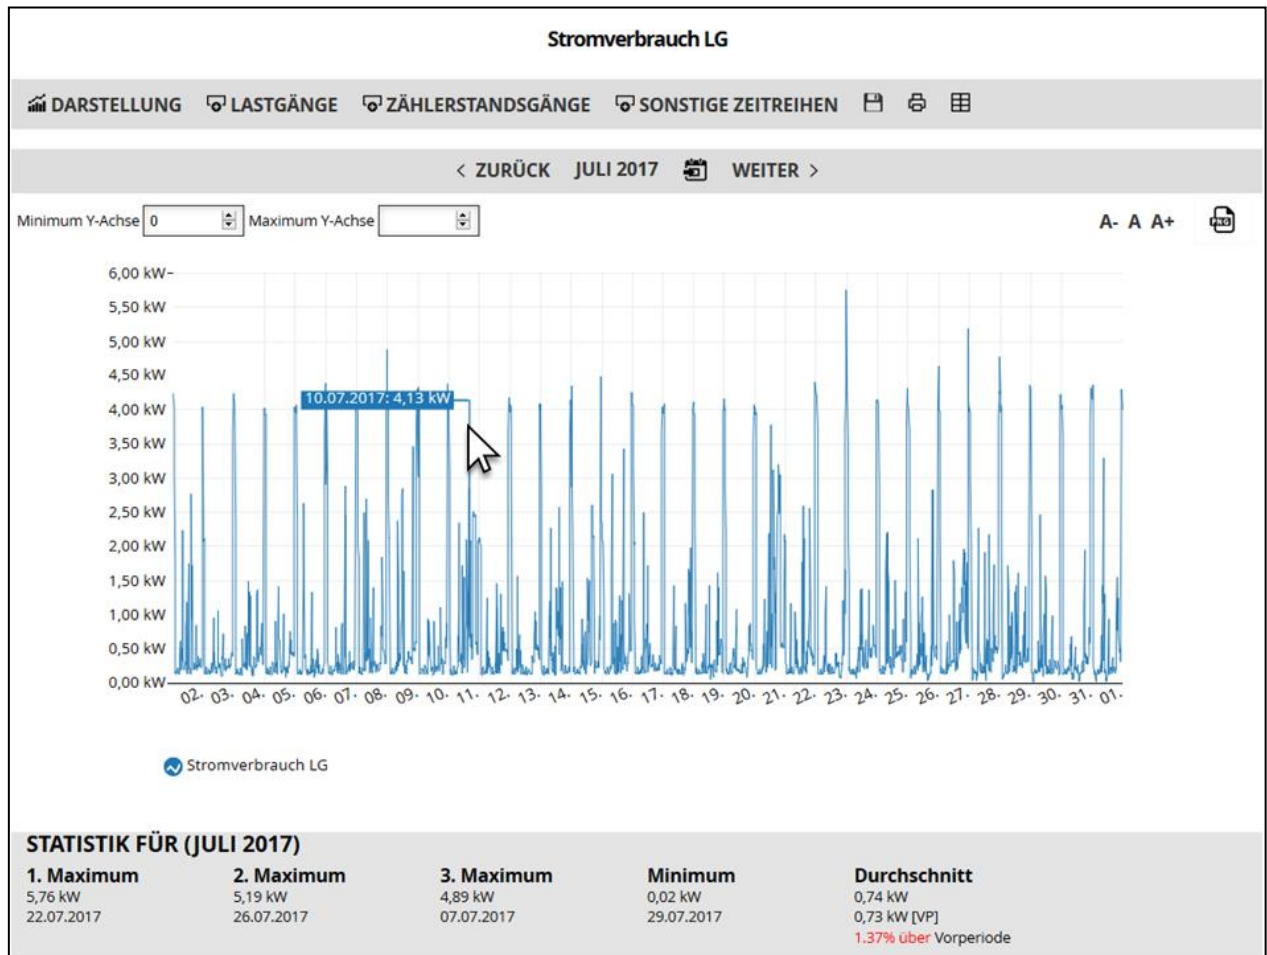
Stromverbrauch LG

DARSTELLUNG LASTGÄNGE ZÄHLERSTANDSGÄNGE SONSTIGE ZEITREIHEN

< ZURÜCK JULI 2017 WEITER >

Minimum Y-Achse 0 Maximum Y-Achse

A- A A+

6,00 kW
5,50 kW
5,00 kW
4,50 kW
4,00 kW
3,50 kW
3,00 kW
2,50 kW
2,00 kW
1,50 kW
1,00 kW
0,50 kW
0,00 kW

10.07.2017: 4,13 kW

02. 03. 04. 05. 06. 07. 08. 09. 10. 11. 12. 13. 14. 15. 16. 17. 18. 19. 20. 21. 22. 23. 24. 25. 26. 27. 28. 29. 30. 31. 01.

Stromverbrauch LG

STATISTIK FÜR (JULI 2017)

| 1. Maximum | 2. Maximum | 3. Maximum | Minimum | Durchschnitt |
|---|---|---|---|---|
| 5,76 kW | 5,19 kW | 4,89 kW | 0,02 kW | 0,74 kW |
| 22.07.2017 | 26.07.2017 | 07.07.2017 | 29.07.2017 | 0,73 kW [VP] |
| | | | | 1.37% über Vorperiode |